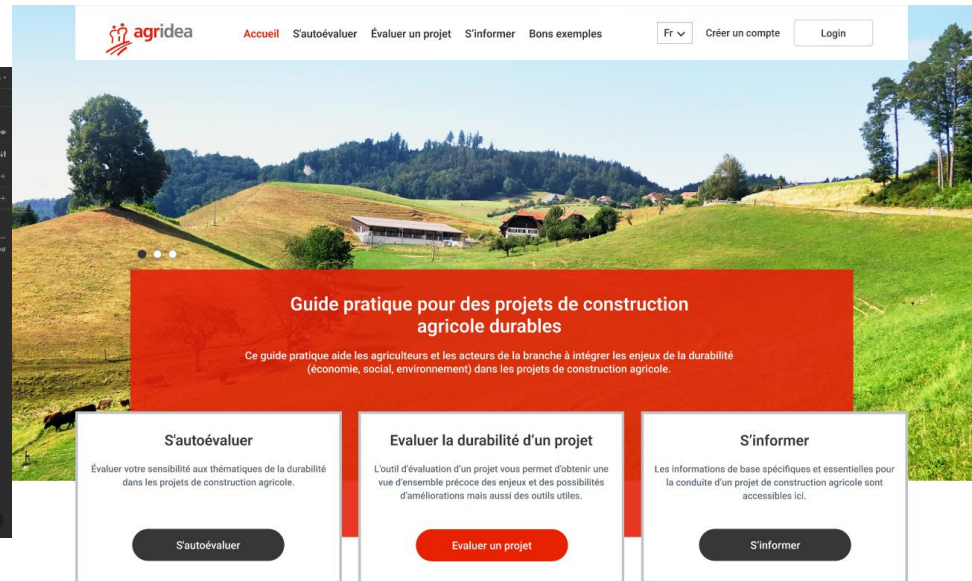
agridea

Accueil S'autoévaluer Évaluer un projet S'informer Bons exemples

Fr

Créer un compte

Login

Guide pratique pour des projets de construction agricole durables

Ce guide pratique aide les agriculteurs et les acteurs de la branche à intégrer les enjeux de la durabilité (économie, social, environnement) dans les projets de construction agricole.

S'autoévaluer

Évaluer votre sensibilité aux thématiques de la durabilité dans les projets de construction agricole.

S'autoévaluer

Evaluer la durabilité d'un projet

L'outil d'évaluation d'un projet vous permet d'obtenir une vue d'ensemble précoce des enjeux et des possibilités d'améliorations mais aussi des outils utiles.

Evaluer un projet

S'informer

Les informations de base spécifiques et essentielles pour la conduite d'un projet de construction agricole sont accessibles ici.

S'informer